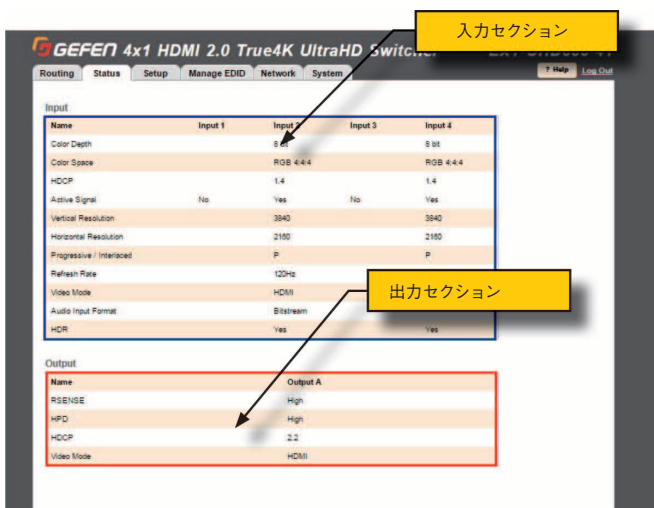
入力セクション

GEFEN 4x1 HDMI 2.0 True4K UltraHD Switcher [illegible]

Routing | Status | Setup | Manage EDID | Network | System

? Help | Log Out

Input

| Name | Input 1 | Input 2 | Input 3 | Input 4 |
|---|---|---|---|---|
| Color Depth | | 8 bit | | 8 bit |
| Color Space | | RGB 4:4:4 | | RGB 4:4:4 |
| HDCP | | 1.4 | | 1.4 |
| Active Signal | No | Yes | No | Yes |
| Vertical Resolution | | 3840 | | 3840 |
| Horizontal Resolution | | 2160 | | 2160 |
| Progressive / Interlaced | | P | | P |
| Refresh Rate | | 120Hz | | |
| Video Mode | | HDMI | | |
| Audio Input Format | | Bitstream | | |
| HDR | | Yes | | Yes |

出力セクション

Output

| Name | Output A |
|---|---|
| RSENSE | High |
| HPD | High |
| HDCP | 2.2 |
| Video Mode | HDMI |